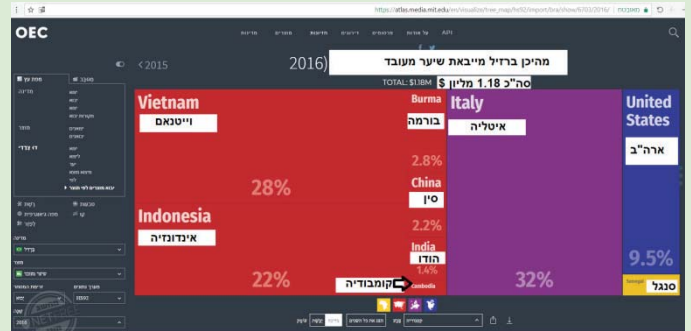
https://atlas.media.mit.edu/en/visualize/tree_map/hs92/import/bra/show/6703/2016/

OEC

‹ 2015

2016)

מהיכן ברזיל מייבאת שיער מעובד

TOTAL: $1.18M

סה"כ 1.18 מליון $

Vietnam

וייטנאם

28%

Burma

בורמה

2.8%

China

סין

Indonesia

אינדונזיה

2.2%

India

הודו

1.4%

22%

קומבודיה

Cambodia

Italy

איטליה

32%

United States

ארה"ב

9.5%

Senegal

סנגל

2016